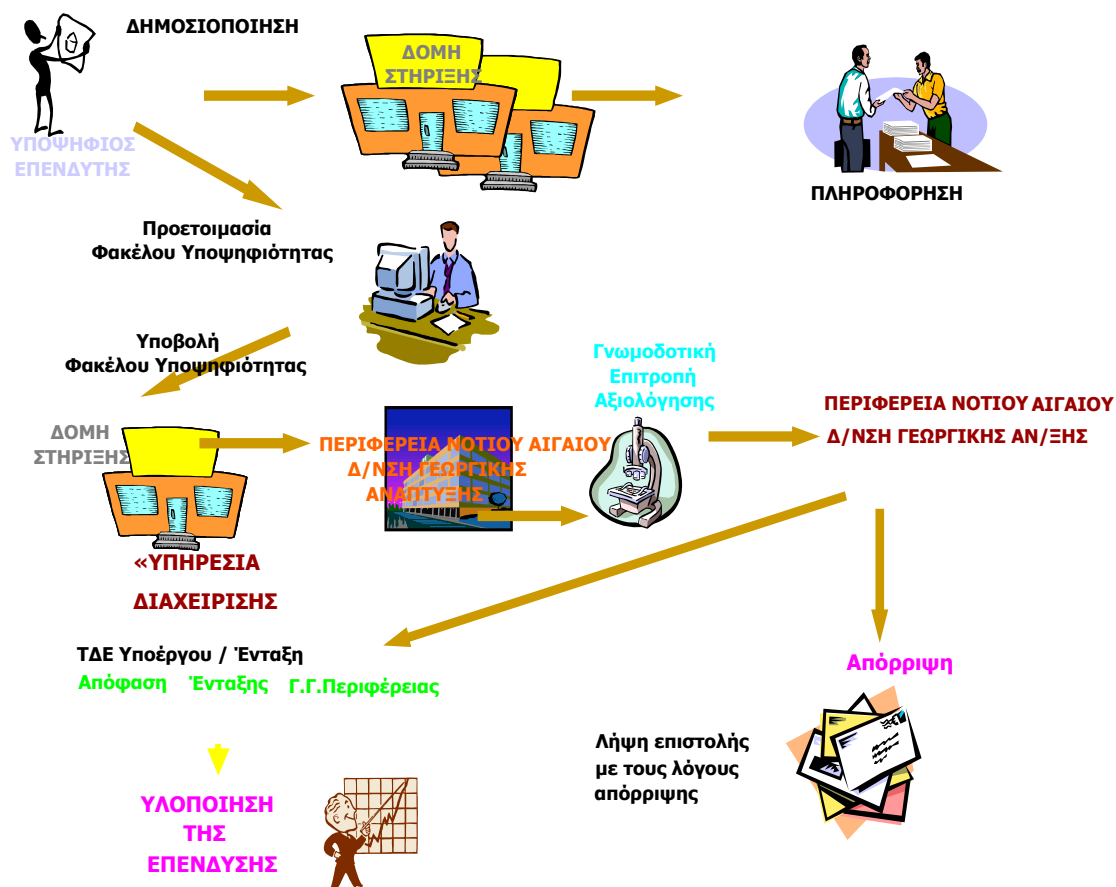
ΔΗΜΟΣΙΟΠΟΙΗΣΗ

ΥΠΟΨΗΦΙΟΣ ΕΠΕΝΔΥΤΗΣ

ΔΟΜΗ ΣΤΗΡΙΞΗΣ

ΠΛΗΡΟΦΟΡΗΣΗ

Προετοιμασία Φακέλου Υποψηφιότητας

Υποβολή Φακέλου Υποψηφιότητας

Γνωμοδοτική Επιτροπή Αξιολόγησης

ΠΕΡΙΦΕΡΕΙΑ ΝΟΤΙΟΥ ΑΙΓΑΙΟΥ Δ/ΝΣΗ ΓΕΩΡΓΙΚΗΣ ΑΝ/ΞΗΣ

ΔΟΜΗ ΣΤΗΡΙΞΗΣ

ΠΕΡΙΦΕΡΕΙΑ ΝΟΤΙΟΥ ΑΙΓΑΙΟΥ Δ/ΝΣΗ ΓΕΩΡΓΙΚΗΣ ΑΝΑΠΤΥΞΗΣ

«ΥΠΗΡΕΣΙΑ ΔΙΑΧΕΙΡΙΣΗΣ

ΤΔΕ Υποέργου / Ένταξη
Απόφαση Ένταξης Γ.Γ.Περιφέρειας

Απόρριψη

Λήψη επιστολής με τους λόγους απόρριψης

ΥΛΟΠΟΙΗΣΗ ΤΗΣ ΕΠΕΝΔΥΣΗΣ